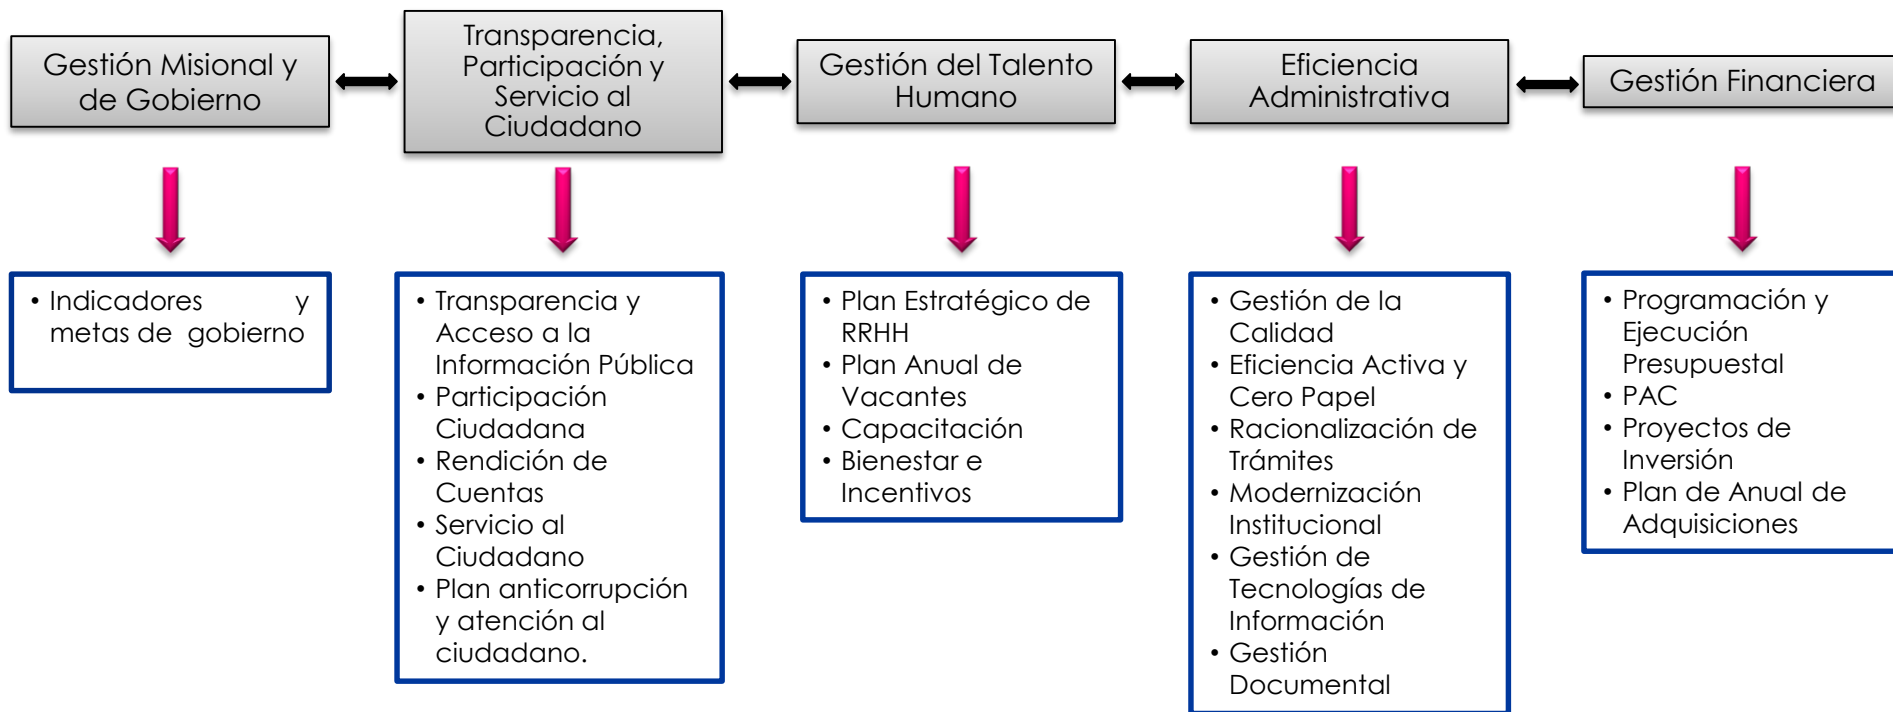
Gestión Misional y de Gobierno

Transparencia, Participación y Servicio al Ciudadano

Gestión del Talento Humano

Eficiencia Administrativa

Gestión Financiera

• Indicadores y metas de gobierno

• Transparencia y Acceso a la Información Pública
• Participación Ciudadana
• Rendición de Cuentas
• Servicio al Ciudadano
• Plan anticorrupción y atención al ciudadano.

• Plan Estratégico de RRHH
• Plan Anual de Vacantes
• Capacitación
• Bienestar e Incentivos

• Gestión de la Calidad
• Eficiencia Activa y Cero Papel
• Racionalización de Trámites
• Modernización Institucional
• Gestión de Tecnologías de Información
• Gestión Documental

• Programación y Ejecución Presupuestal
• PAC
• Proyectos de Inversión
• Plan de Anual de Adquisiciones